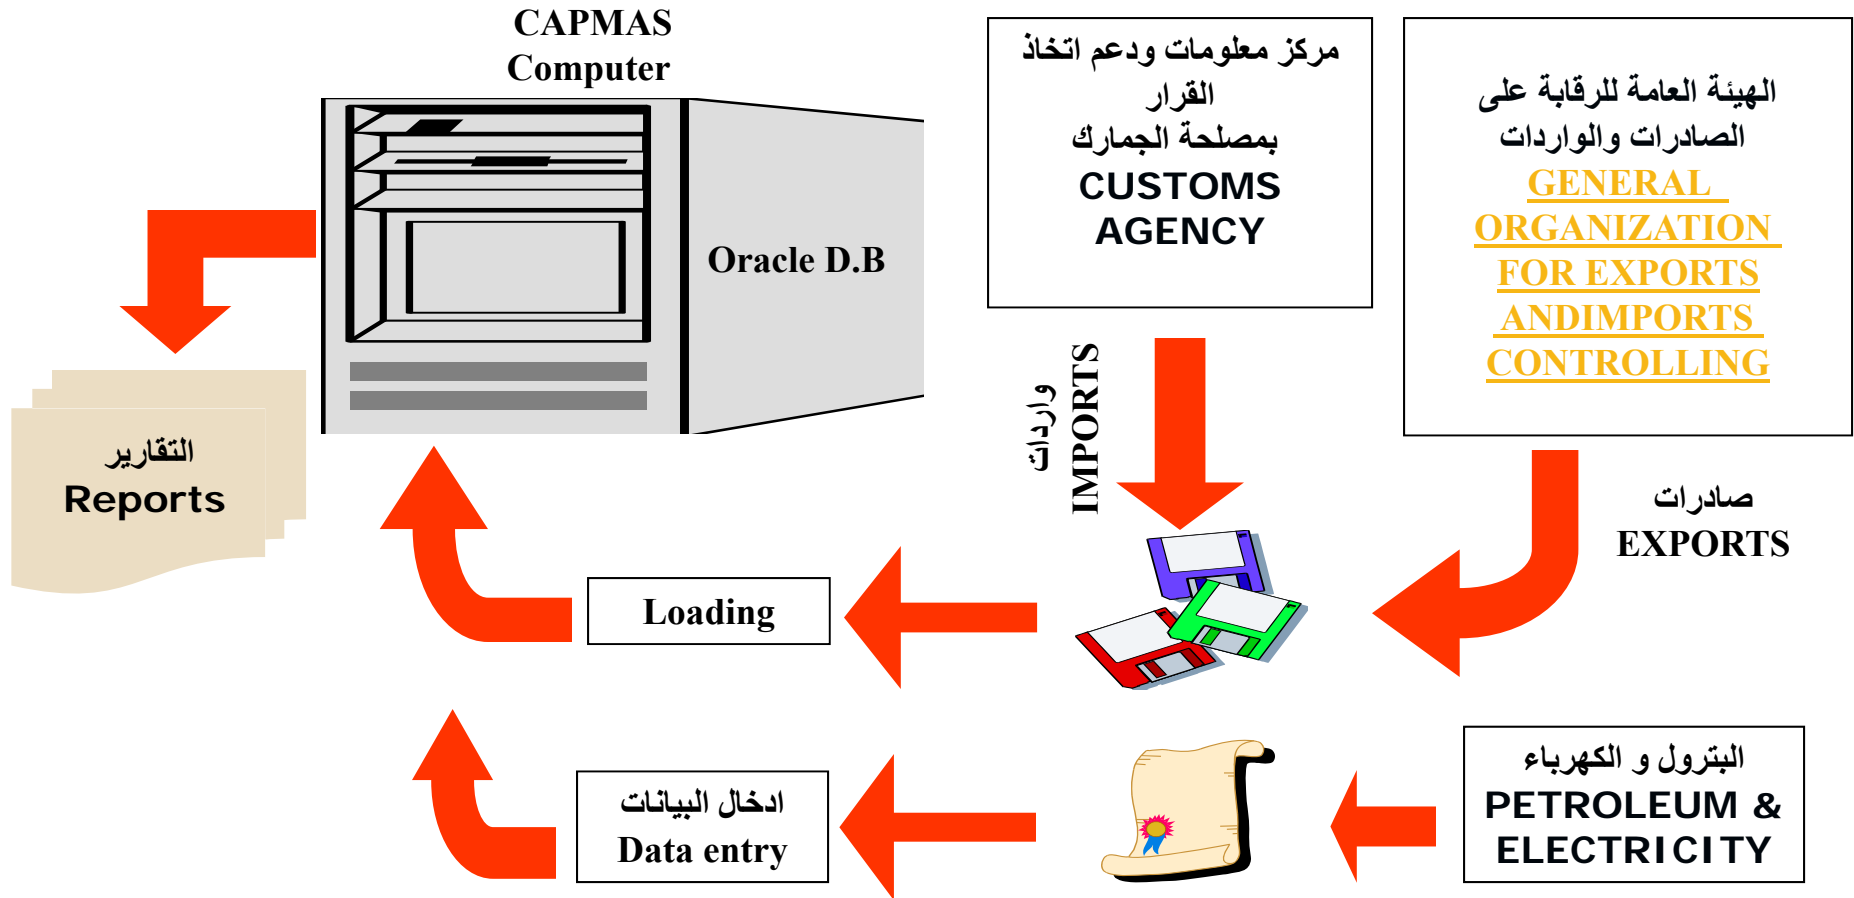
CAPMAS Computer

Oracle D.B

مركز معلومات ودعم اتخاذ القرار
بمصلحة الجمارك
CUSTOMS AGENCY

الهيئة العامة للرقابة على الصادرات والواردات
GENERAL ORGANIZATION FOR EXPORTS ANDIMPORTS CONTROLLING

التقارير
Reports

واردات
IMPORTS

صادرات
EXPORTS

Loading

ادخال البيانات
Data entry

البترول و الكهرباء
PETROLEUM & ELECTRICITY